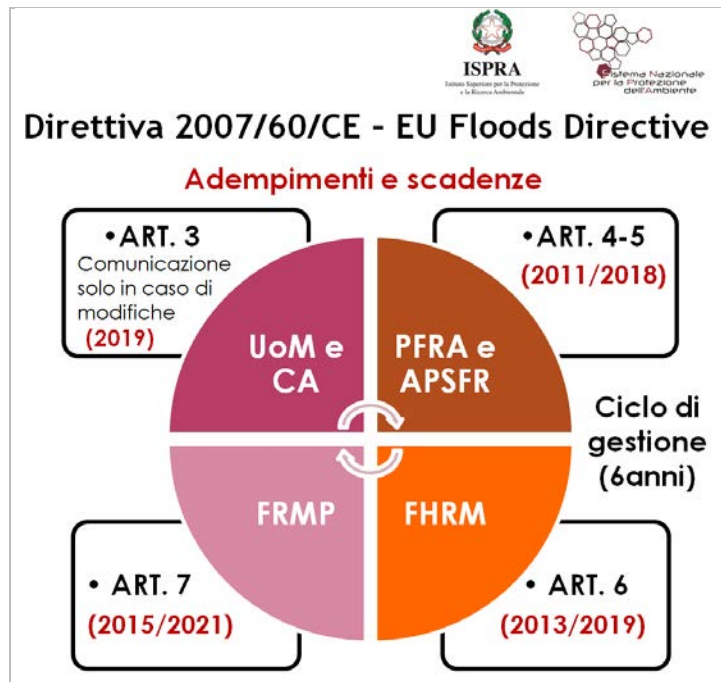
ISPRA
Istituto Superiore per la Protezione e la Ricerca Ambientale

Sistema Nazionale per la Protezione dell'Ambiente

Direttiva 2007/60/CE - EU Floods Directive

Adempimenti e scadenze

•ART. 3
Comunicazione solo in caso di modifiche
(2019)

•ART. 4-5
(2011/2018)

UoM e CA

PFRA e APSFR

Ciclo di gestione (6anni)

FRMP

FHRM

• ART. 7
(2015/2021)

• ART. 6
(2013/2019)